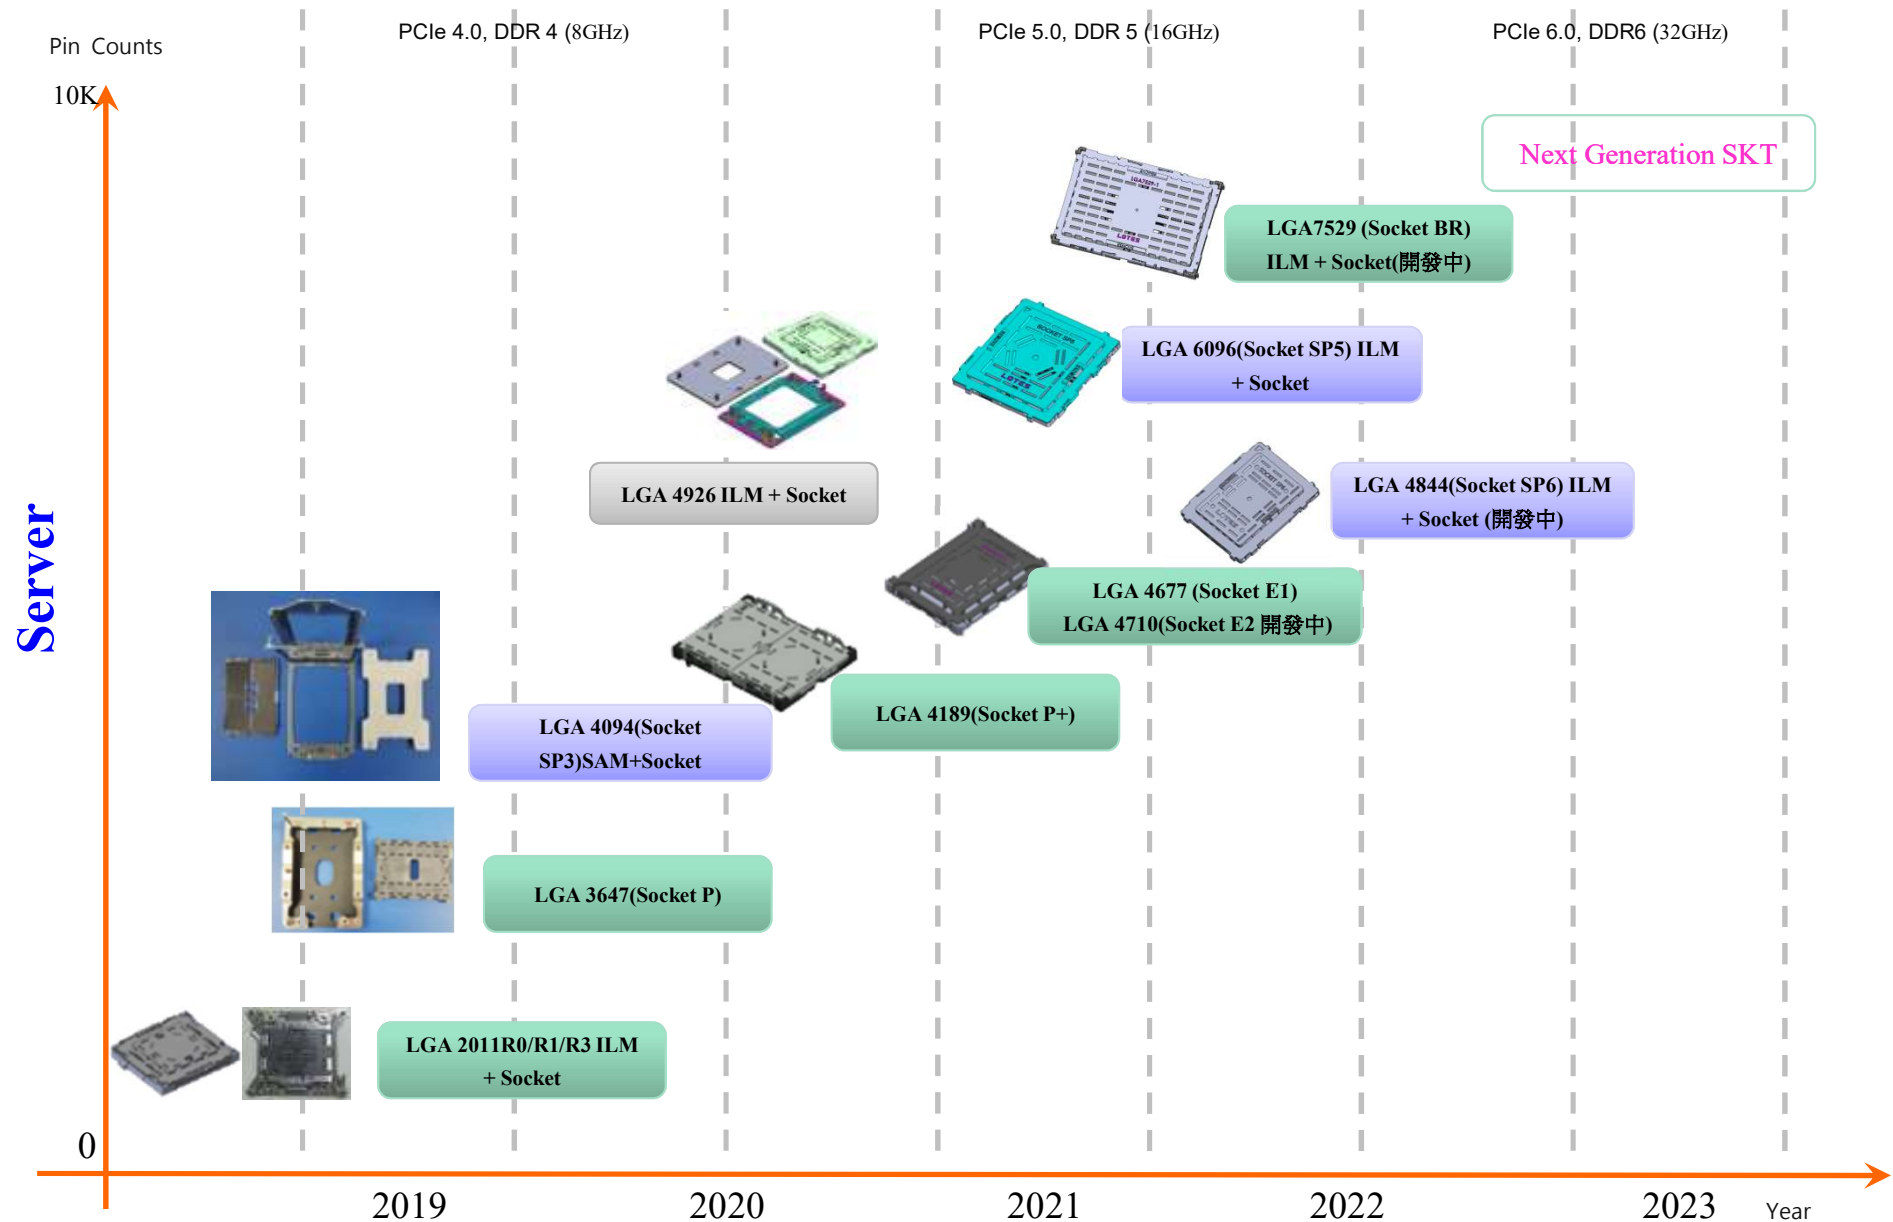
Pin Counts

PCIe 4.0, DDR 4 (8GHz)

PCIe 5.0, DDR 5 (16GHz)

PCIe 6.0, DDR6 (32GHz)

10K

Next Generation SKT

LGA7529 (Socket BR) ILM + Socket(開發中)

LGA 6096(Socket SP5) ILM + Socket

LGA 4926 ILM + Socket

LGA 4844(Socket SP6) ILM + Socket (開發中)

Server

LGA 4677 (Socket E1) LGA 4710(Socket E2 開發中)

LGA 4189(Socket P+)

LGA 4094(Socket SP3)SAM+Socket

LGA 3647(Socket P)

LGA 2011R0/R1/R3 ILM + Socket

0

2019

2020

2021

2022

2023

Year